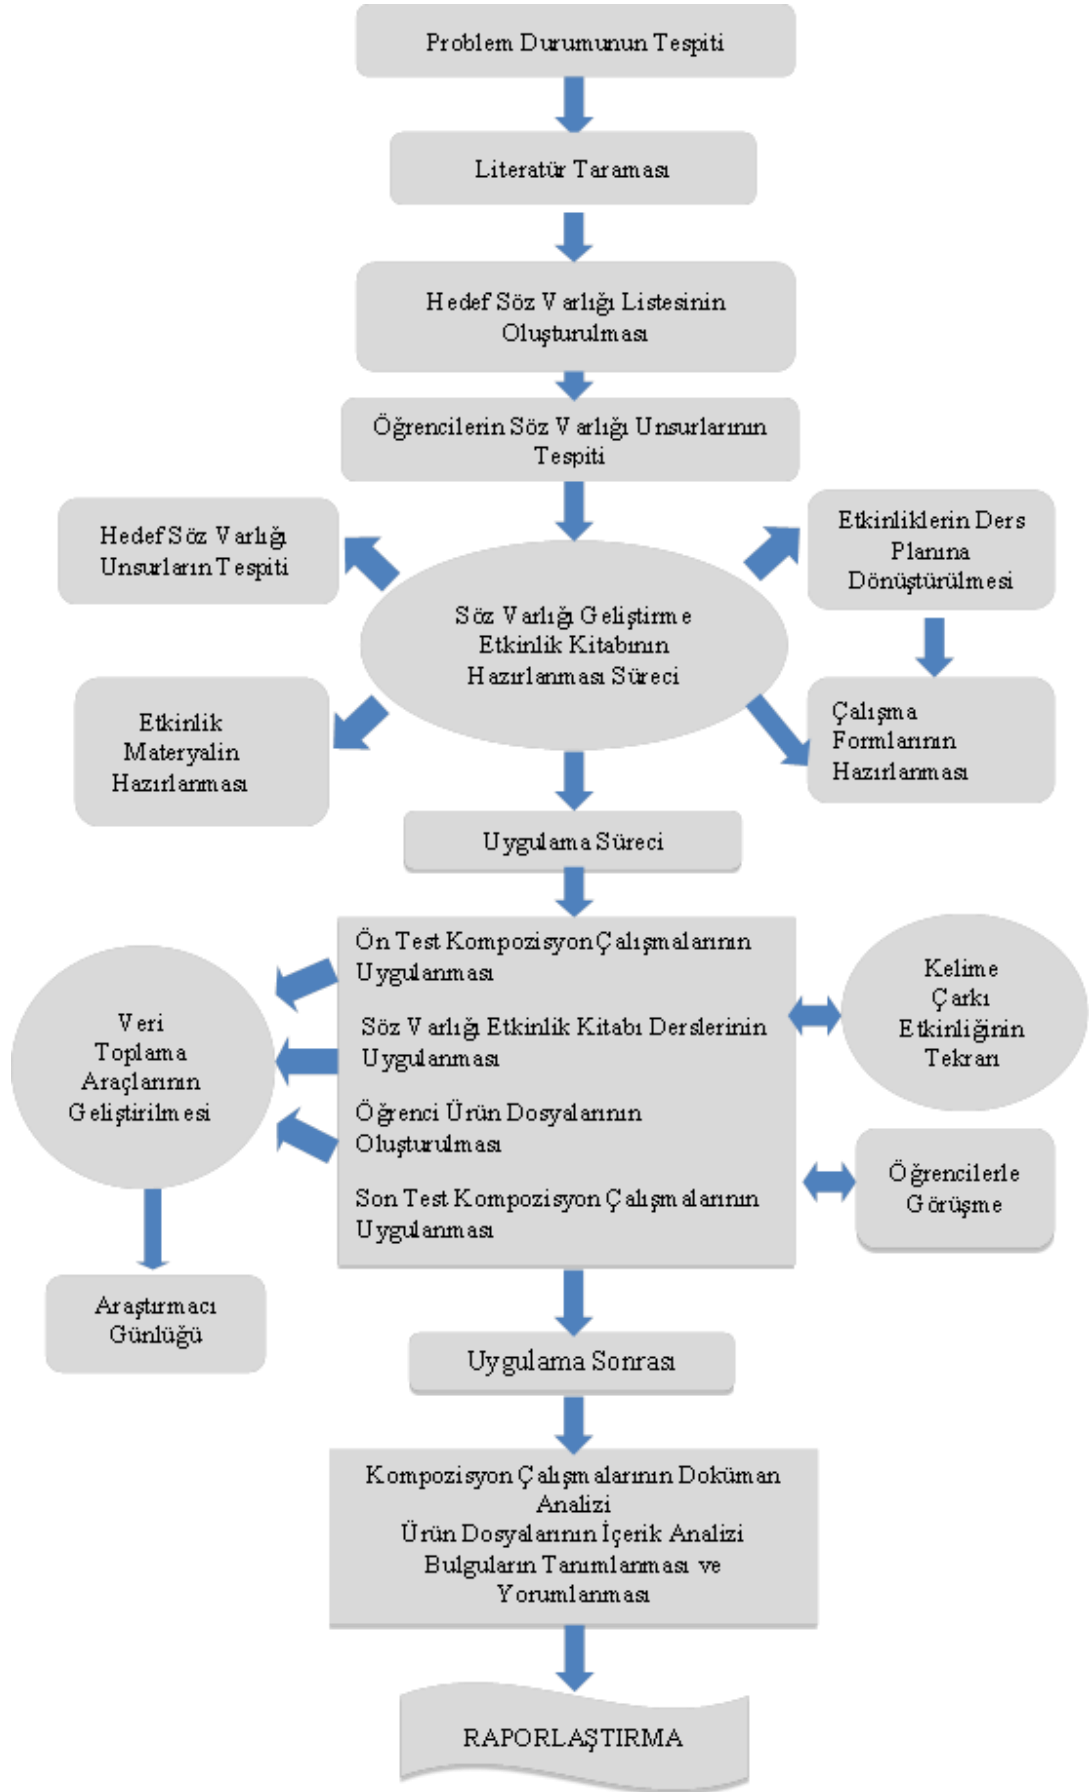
Problem Durumunun Tespiti

Literatür Taraması

Hedef Söz Varlığı Listesinin Oluşturulması

Öğrencilerin Söz Varlığı Unsurlarının Tespiti

Hedef Söz Varlığı Unsurların Tespiti

Söz Varlığı Geliştirme Etkinlik Kitabının Hazırlanması Süreci

Etkinliklerin Ders Planına Dönüştürülmesi

Etkinlik Materyalin Hazırlanması

Çalışma Formlarının Hazırlanması

Uygulama Süreci

Ön Test Kompozisyon Çalışmalarının Uygulanması

Söz Varlığı Etkinlik Kitabı Derslerinin Uygulanması

Öğrenci Ürün Dosyalarının Oluşturulması

Son Test Kompozisyon Çalışmalarının Uygulanması

Veri Toplama Araçlarının Geliştirilmesi

Kelime Çarkı Etkinliğinin Tekrarı

Öğrencilerle Görüşme

Araştırmacı Günlüğü

Uygulama Sonrası

Kompozisyon Çalışmalarının Doküman Analizi
Ürün Dosyalarının İçerik Analizi
Bulguların Tanımlanması ve Yorumlanması

RAPORLAŞTIRMA